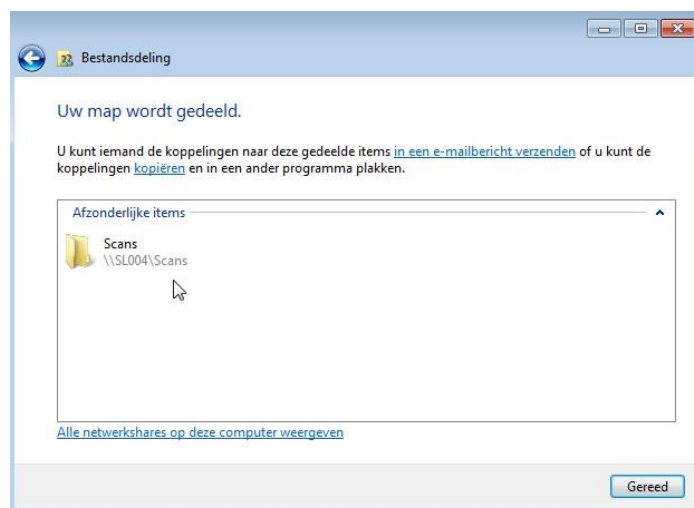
Bestandsdeling

Uw map wordt gedeeld.

U kunt iemand de koppelingen naar deze gedeelde items in een e-mailbericht verzenden of u kunt de koppelingen kopiëren en in een ander programma plakken.

Afzonderlijke items

Scans
\\SL004\Scans

Alle netwerkshares op deze computer weergeven

Gereed